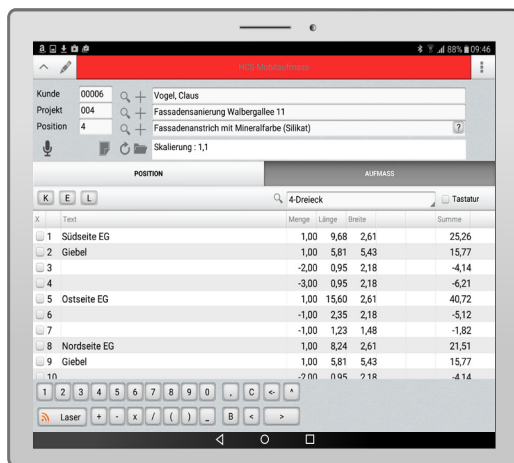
88% 09:46

HOS Mobilaufmass

Kunde 00006 Vogel, Claus
Projekt 004 Fassadensanierung Walbergallee 11
Position 4 Fassadenanstrich mit Mineralfarbe (Silikat) ?
Skalierung : 1,1

POSITION | AUFMASS

K E L 4-Dreieck Tastatur

| X | Text | Menge | Länge | Breite | Summe |
|---|---|---|---|---|---|
| 1 | Südseite EG | 1,00 | 9,68 | 2,61 | 25,26 |
| 2 | Giebel | 1,00 | 5,81 | 5,43 | 15,77 |
| 3 | | -2,00 | 0,95 | 2,18 | -4,14 |
| 4 | | -3,00 | 0,95 | 2,18 | -6,21 |
| 5 | Ostseite EG | 1,00 | 15,60 | 2,61 | 40,72 |
| 6 | | -1,00 | 2,35 | 2,18 | -5,12 |
| 7 | | -1,00 | 1,23 | 1,48 | -1,82 |
| 8 | Nordseite EG | 1,00 | 8,24 | 2,61 | 21,51 |
| 9 | Giebel | 1,00 | 5,81 | 5,43 | 15,77 |
| 10 | | -2,00 | 0,95 | 2,18 | -4,14 |

1 2 3 4 5 6 7 8 9 0 , C <- ^
Laser + - x / ( ) _ B < >